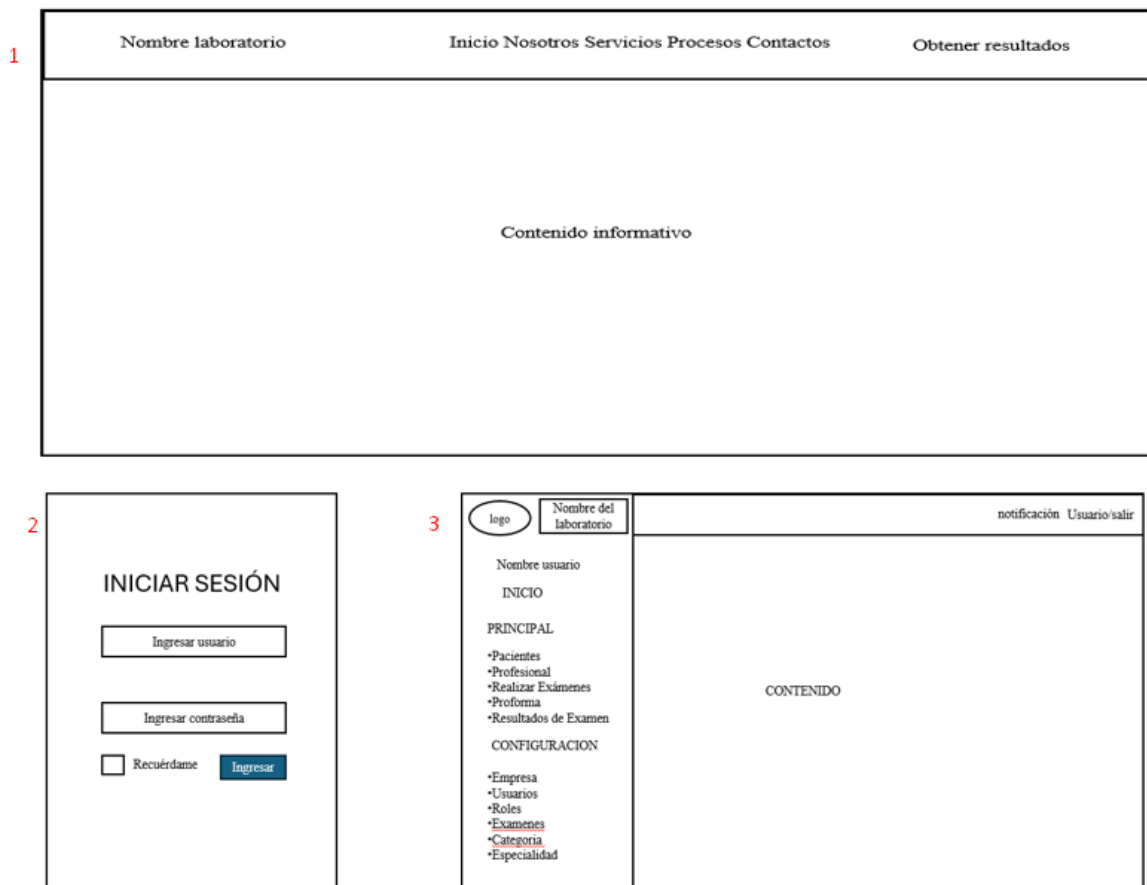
1

Nombre laboratorio

Inicio Nosotros Servicios Procesos Contactos

Obtener resultados

Contenido informativo

2

INICIAR SESIÓN

Ingresar usuario

Ingresar contraseña

Recuérdame

Ingresar

3

logo

Nombre del laboratorio

notificación Usuario/salir

Nombre usuario

INICIO

PRINCIPAL

•Pacientes
•Profesional
•Realizar Exámenes
•Proforma
•Resultados de Examen

CONFIGURACION

•Empresa
•Usuarios
•Roles
•Examenes
•Categoria
•Especialidad

CONTENIDO